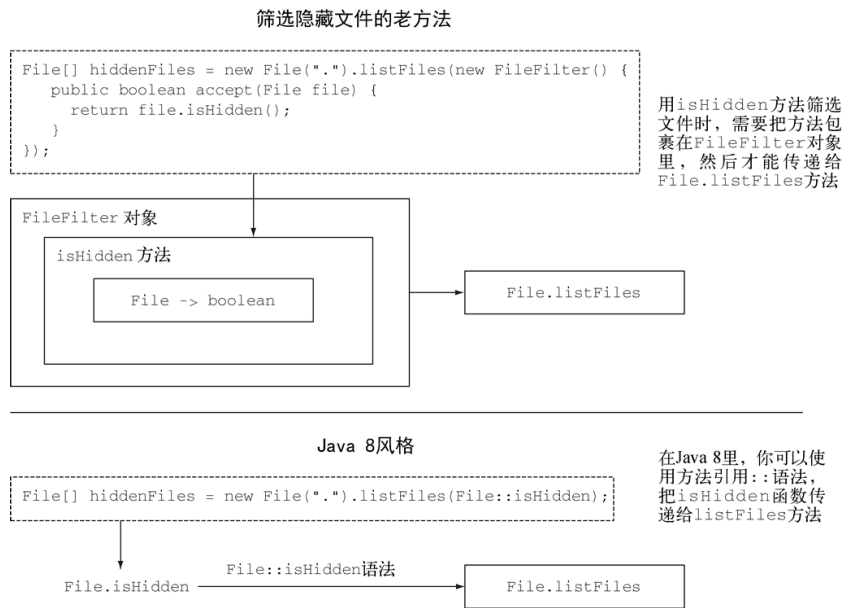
筛选隐藏文件的老方法

File[] hiddenFiles = new File(".").listFiles(new FileFilter() {
public boolean accept(File file) {
return file.isHidden();
}
});

用isHidden方法筛选文件时，需要把方法包裹在FileFilter对象里，然后才能传递给File.listFiles方法

FileFilter 对象

isHidden 方法

File -> boolean

File.listFiles

Java 8风格

在Java 8里，你可以使用方法引用::语法，把isHidden函数传递给listFiles方法

File[] hiddenFiles = new File(".").listFiles(File::isHidden);

File.isHidden

File::isHidden语法

File.listFiles